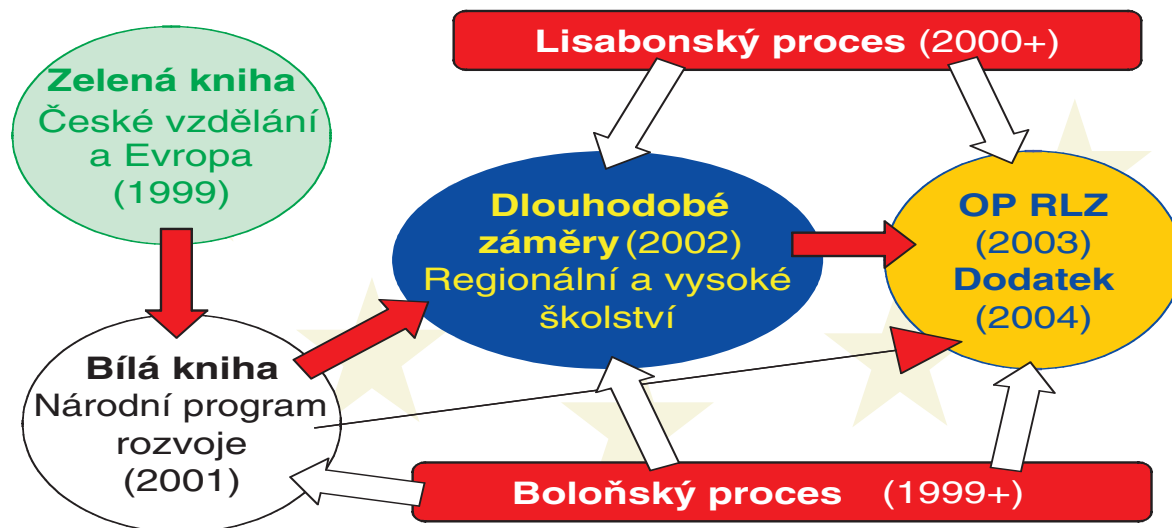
Lisabonský proces (2000+)

Zelená kniha
České vzdělání a Evropa (1999)

Dlouhodobé záměry (2002)
Regionální a vysoké školství

OP RLZ
(2003)
Dodatek
(2004)

Bílá kniha
Národní program rozvoje
(2001)

Boloňský proces (1999+)